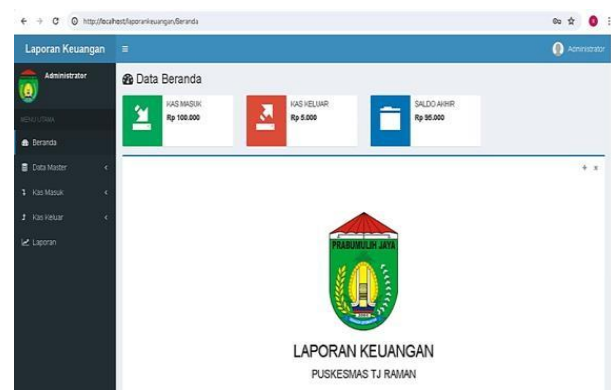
http://localhost/laporankeuangan/Beranda

Laporan Keuangan ≡

Administrator

Administrator

MENU UTAMA

Beranda

Data Master

Kas Masuk

Kas Keluar

Laporan

Data Beranda

KAS MASUK
Rp 100.000

KAS KELUAR
Rp 5.000

SALDO AKHIR
Rp 95.000

PRABUMULIH JAYA

LAPORAN KEUANGAN

PUSKESMAS TJ RAMAN